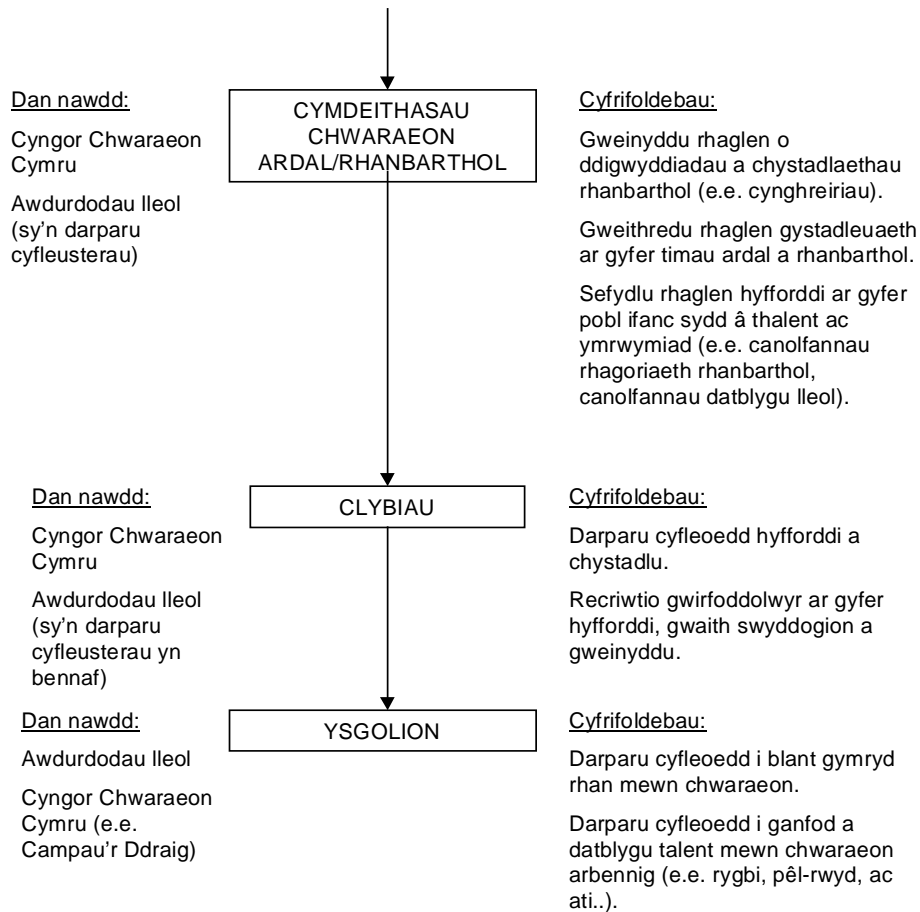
Dan nawdd:

Cyngor Chwaraeon Cymru

Awdurdodau lleol (sy'n darparu cyfleusterau)

CYMDEITHASAU CHWARAEON ARDAL/RHANBARTHOL

Cyfrifoldebau:

Gweinyddu rhaglen o ddigwyddiadau a chystadlaethau rhanbarthol (e.e. cynghreiriau).

Gweithredu rhaglen gystadleuaeth ar gyfer timau ardal a rhanbarthol.

Sefydlu rhaglen hyfforddi ar gyfer pobl ifanc sydd â thalent ac ymrwymiad (e.e. canolfannau rhagoriaeth rhanbarthol, canolfannau datblygu lleol).

Dan nawdd:

Cyngor Chwaraeon Cymru

Awdurdodau lleol (sy'n darparu cyfleusterau yn bennaf)

CLYBIAU

Cyfrifoldebau:

Darparu cyfleoedd hyfforddi a chystadlu.

Recriwtio gwirfoddolwyr ar gyfer hyfforddi, gwaith swyddogion a gweinyddu.

Dan nawdd:

Awdurdodau lleol

Cyngor Chwaraeon Cymru (e.e. Campau'r Ddraig)

YSGOLION

Cyfrifoldebau:

Darparu cyfleoedd i blant gymryd rhan mewn chwaraeon.

Darparu cyfleoedd i ganfod a datblygu talent mewn chwaraeon arbennig (e.e. rygbi, pêl-rwyd, ac ati..).